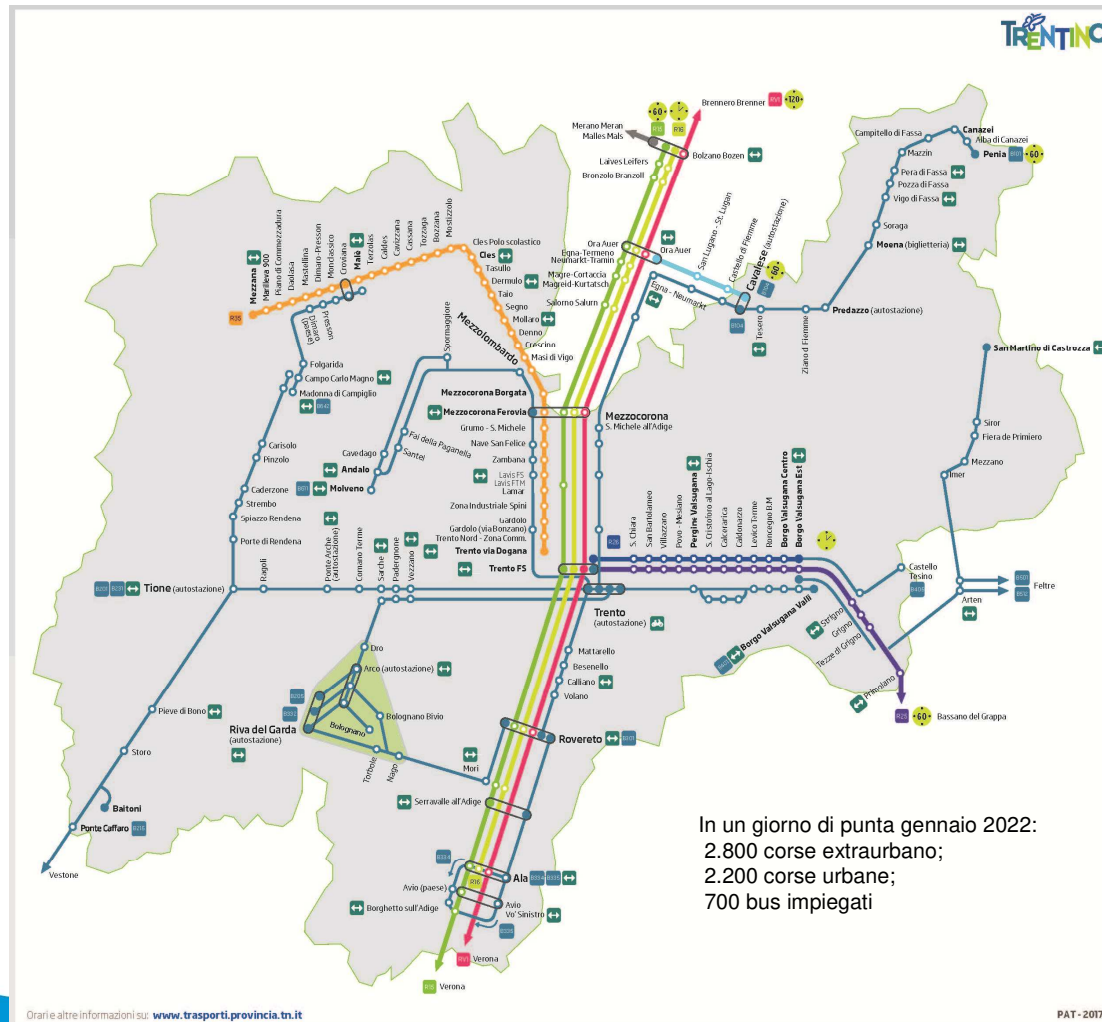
TRENTINO

Brennero Brenner RV1 120

Merano Meran
Malles Mals
60
R15 R16

Bolzano Bozen
Laives Leifers
Bronzolo Branzoll

Campitello di Fassa
Canazei
Alba di Canazei
Mazzin
Penia B101 60
Pera di Fassa
Pozza di Fassa
Vigo di Fassa
Soraga
Moena (biglietteria)

Ora Auer
Egna-Termeno
Neumarkt-Tramin
Ora Auer
Magre-Cortaccia
Magreid-Kurtatsch
Salorno Salurn
Egna - Neumarkt
San Lugano - St. Lugan
Castello di Fiemme
Cavalese (autostazione)
60
Tesero
B104
Ziano di Fiemme
Predazzo (autostazione)

San Martino di Castrozza

Mezzana
Marilleva 900
Piano di Commezzadura
Daolasa
Mastellina
Dimaro-Presson
Monclassico
Croviana
Malè
Terzolas
Caldes
Cavizzana
Cassana
Tozzaga
Bozzana
Mostizzolo
R35
Dimaro (paese)
Presson

Cles Polo scolastico
Cles
Tasullo
Dermulo
Taio
Segno
Mollaro
Denno
Crescino
Masi di Vigo
Mezzolombardo
Sporminore

Folgarida
Campo Carlo Magno
Madonna di Campiglio
B612

Mezzocorona Borgata
Mezzocorona Ferovia
Grumo - S. Michele
Nave San Felice
Zambana
Lavis FS
Lavis FTM
Lamar
Zona Industriale Spini
Gardolo
Gardolo (via Bonzano)
Trento Nord - Zona Comm.
Trento via Dogana
Trento FS

Mezzocorona
S. Michele all'Adige

Cavedago
Fai della Paganella
Santel
Andalo
Molveno
B611

Carisolo
Pinzolo
Caderzone
Strembo
Spiazzo Rendena
Porte di Rendena

Siror
Fiera di Primiero
Mezzano
Imer

R28
S. Chiara
San Bartolameo
Villazzano
Povo - Mesiano
Pergine Valsugana
S. Cristoforo al Lago-Ischia
Calceranica
Caldonazzo
Levico Terme
Roncegno B.M.
Borgo Valsugana Centro
Borgo Valsugana Est

Castello Tesino
B406
B501
B502
Feltre
Arten

B201 B231 Tione (autostazione)
Ragoli
Ponte Arche (autostazione)
Comano Terme
Sarche
Padergnone
Vezzano

Trento (autostazione)
Mattarello
Besenello
Calliano
Volano

Borgo Valsugana Valli
B403
Strigno
Grigno
Tezze di Grigno
Primolano
R25 60 Bassano del Grappa

Dro
Arco (autostazione)
B205
B202
Riva del Garda (autostazione)
Bolognano
Bolognano Bivio
Torbole
Nago
Mori
Rovereto B301

Pieve di Bono
Storo
Baitoni
Ponte Caffaro B205
Vestone

Serravalle all'Adige

B334
Ala B334 B335
R16
Avio (paese)
Borghetto sull'Adige
Avio
Vo' Sinistro
B336
RV1 Verona
R15 Verona

In un giorno di punta gennaio 2022:
2.800 corse extraurbano;
2.200 corse urbane;
700 bus impiegati

Orari e altre informazioni su: www.trasporti.provincia.tn.it

PAT - 2017